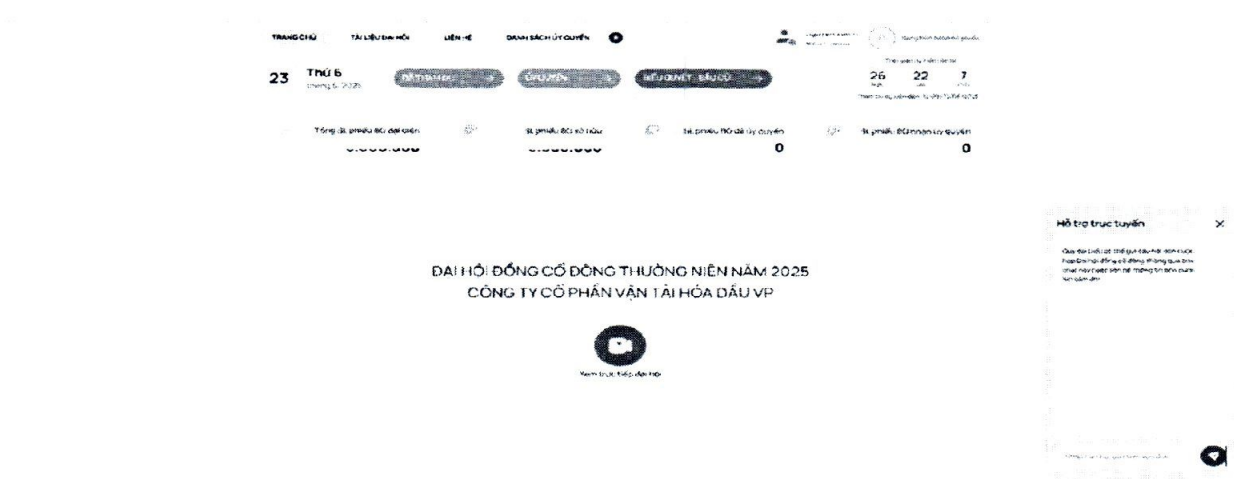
TRANG CHỦ TÀI LIỆU ĐẠI HỘI LIÊN HỆ DANH SÁCH ỦY QUYỀN

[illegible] Đăng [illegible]

23 Thứ 6 tháng 5, 2025

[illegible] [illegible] BIỂU QUYẾT - BẦU CỬ

26 22 7

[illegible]

Tổng số phiếu đại diện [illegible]
Số phiếu cổ sở hữu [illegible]
Số phiếu đã ủy quyền 0
Số phiếu được nhận ủy quyền 0

ĐẠI HỘI ĐỒNG CỔ ĐÔNG THƯỜNG NIÊN NĂM 2025
CÔNG TY CỔ PHẦN VẬN TẢI HÓA DẦU VP

Xem trực tiếp đại hội

Hỗ trợ trực tuyến ×

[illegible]

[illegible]